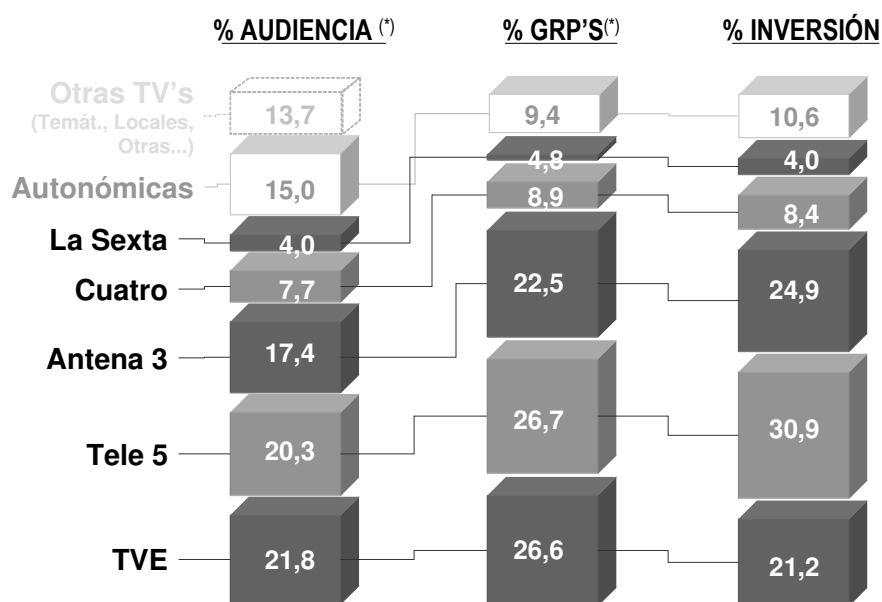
% AUDIENCIA (*)
% GRP'S(*)
% INVERSIÓN

Otras TV's (Temát., Locales, Otras...)
13,7
9,4
10,6

Autonómicas
15,0
4,8
4,0

La Sexta
4,0
8,9
8,4

Cuatro
7,7
22,5
24,9

Antena 3
17,4

Tele 5
20,3
26,7
30,9

TVE
21,8
26,6
21,2